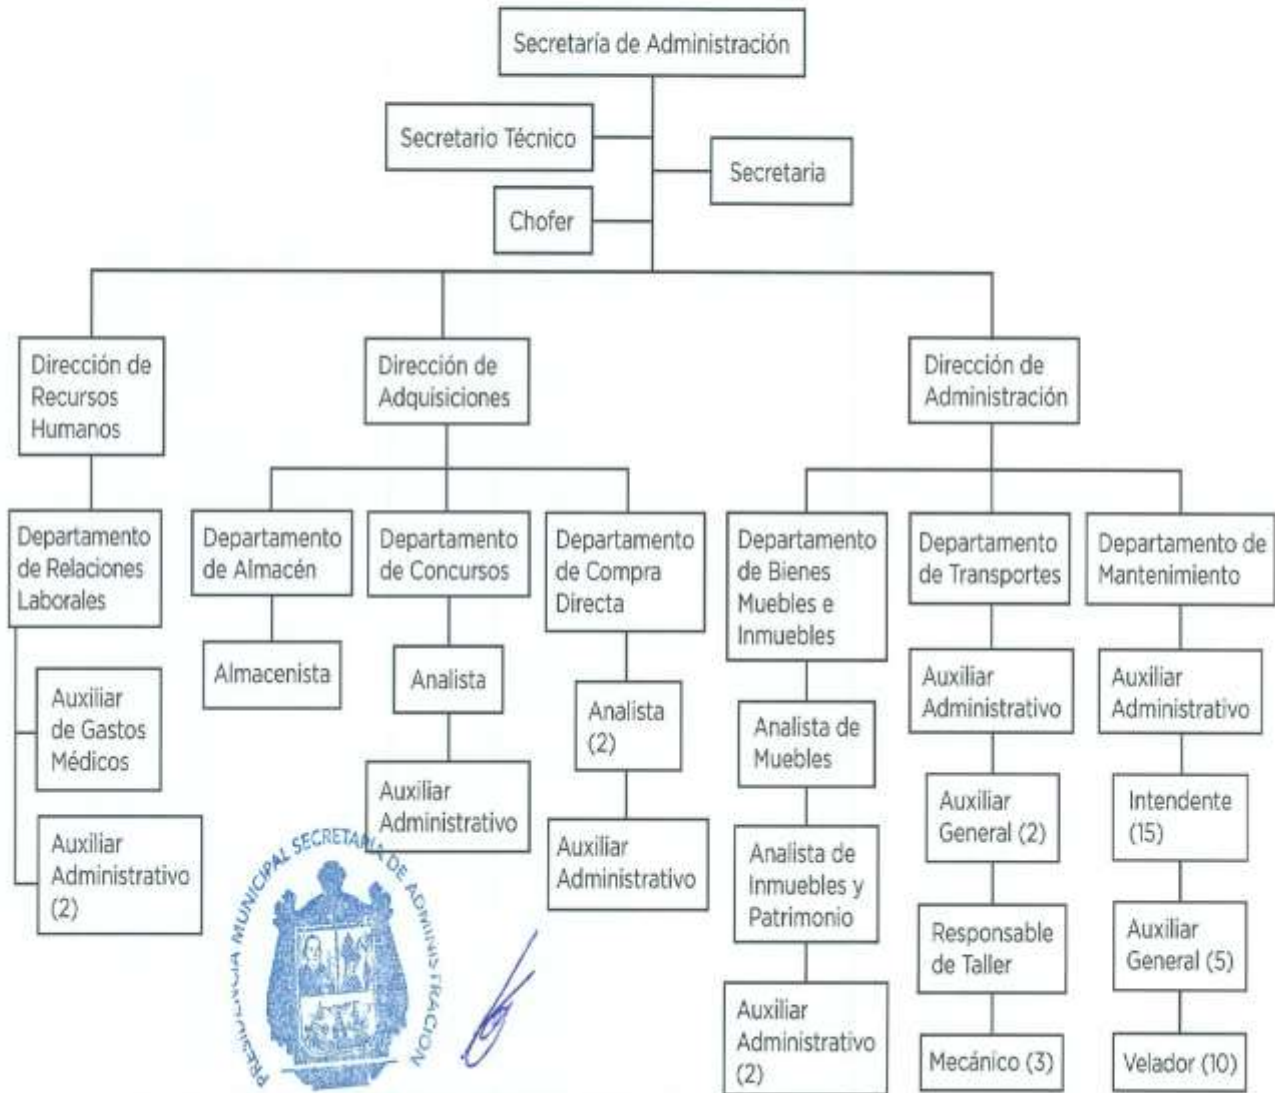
Secretaría de Administración

Secretario Técnico

Secretaria

Chofer

Dirección de Recursos Humanos

Departamento de Relaciones Laborales

Auxiliar de Gastos Médicos

Auxiliar Administrativo (2)

Dirección de Adquisiciones

Departamento de Almacén

Almacenista

Departamento de Concursos

Analista

Auxiliar Administrativo

Departamento de Compra Directa

Analista (2)

Auxiliar Administrativo

Dirección de Administración

Departamento de Bienes Muebles e Inmuebles

Analista de Muebles

Analista de Inmuebles y Patrimonio

Auxiliar Administrativo (2)

Departamento de Transportes

Auxiliar Administrativo

Auxiliar General (2)

Responsable de Taller

Mecánico (3)

Departamento de Mantenimiento

Auxiliar Administrativo

Intendente (15)

Auxiliar General (5)

Velador (10)

PRESIDENCIA MUNICIPAL SECRETARÍA DE ADMINISTRACIÓN